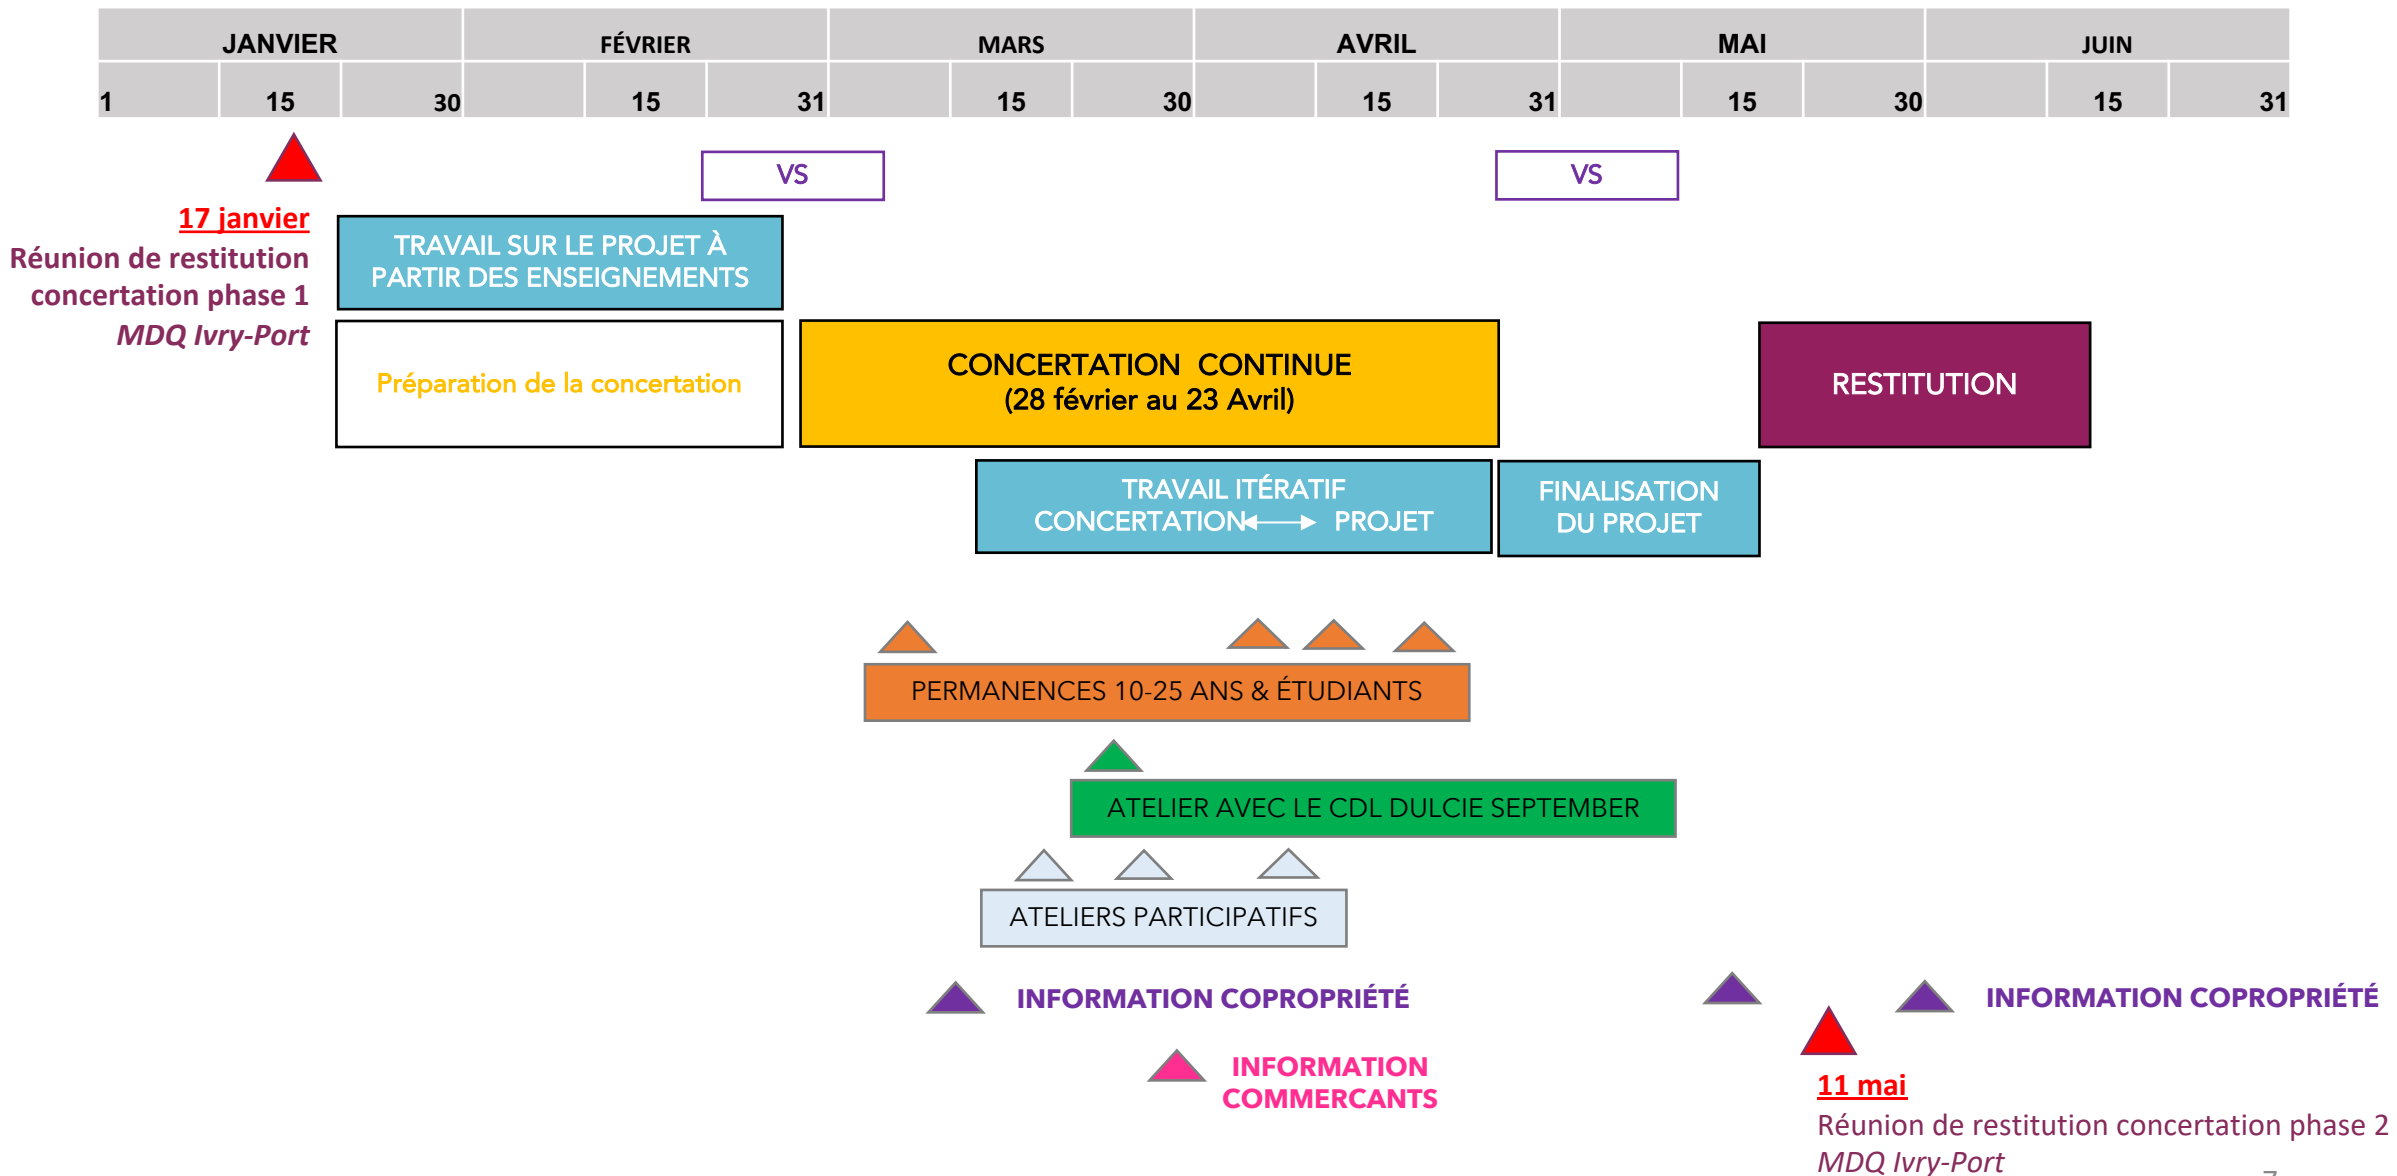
| JANVIER | | | FÉVRIER | | | MARS | | | AVRIL | | | MAI | | | JUIN | | |
|---|---|---|---|---|---|---|---|---|---|---|---|---|---|---|---|---|---|
| 1 | 15 | 30 | | 15 | 31 | | 15 | 30 | | 15 | 31 | | 15 | 30 | | 15 | 31 |

VS

VS

17 janvier
Réunion de restitution concertation phase 1
MDQ Ivry-Port

TRAVAIL SUR LE PROJET À PARTIR DES ENSEIGNEMENTS

Préparation de la concertation

CONCERTATION CONTINUE
(28 février au 23 Avril)

RESTITUTION

TRAVAIL ITÉRATIF
CONCERTATION PROJET

FINALISATION DU PROJET

PERMANENCES 10-25 ANS & ÉTUDIANTS

ATELIER AVEC LE CDL DULCIE SEPTEMBER

ATELIERS PARTICIPATIFS

INFORMATION COPROPRIÉTÉ

INFORMATION COPROPRIÉTÉ

INFORMATION COMMERCANTS

11 mai
Réunion de restitution concertation phase 2
MDQ Ivry-Port